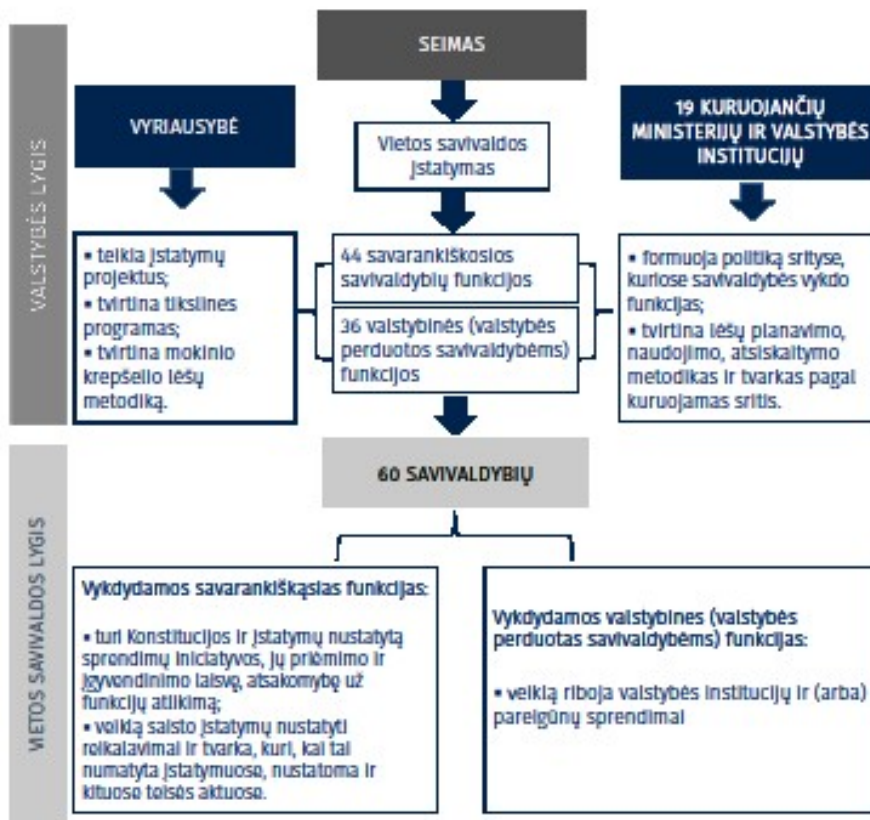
VALSTYBĖS LYGIS

SEIMAS

VYRIAUSYBĖ

Vietos savivaldos įstatymas

19 KURUOJANČIŲ MINISTERIJŲ IR VALSTYBĖS INSTITUCIJŲ

• teikia įstatymų projektus;
• tvirtina tikslines programas;
• tvirtina mokinio krepšelio lėšų metodiką.

44 savarankiškosios savivaldybių funkcijos

36 valstybinės (valstybės perduotos savivaldybėms) funkcijos

• formuoja politiką srityse, kuriose savivaldybės vykdo funkcijas;
• tvirtina lėšų planavimo, naudojimo, atsiskaitymo metodikas ir tvarkas pagal kuruojamas sritis.

VIETOS SAVIVALDOS LYGIS

60 SAVIVALDYBIŲ

Vykdydamos savarankiškąsias funkcijas:

• turi Konstitucijos ir įstatymų nustatytą sprendimų iniciatyvos, jų priėmimo ir įgyvendinimo laisvę, atsakomybę už funkcijų atlikimą;
• veiklą saisto įstatymų nustatyti reikalavimai ir tvarka, kuri, kai tai numatyta įstatymuose, nustatoma ir kituose teisės aktuose.

Vykdydamos valstybines (valstybės perduotas savivaldybėms) funkcijas:

• veiklą riboja valstybės institucijų ir (arba) pareigūnų sprendimai